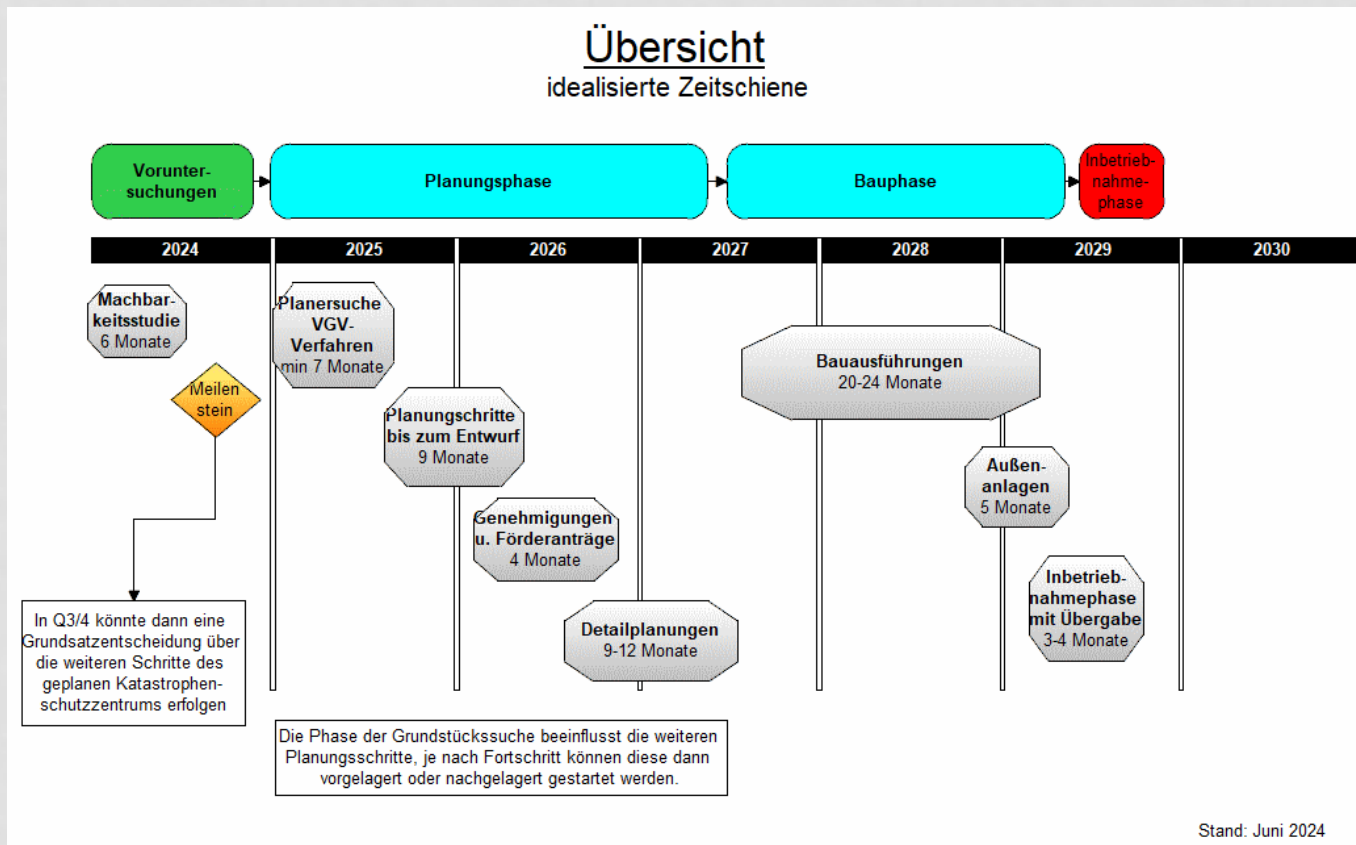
Übersicht
idealisierte Zeitschiene

Voruntersuchungen

Planungsphase

Bauphase

Inbetriebnahmephase

2024 2025 2026 2027 2028 2029 2030

Machbarkeitsstudie
6 Monate

Meilenstein

In Q3/4 könnte dann eine Grundsatzentscheidung über die weiteren Schritte des geplanen Katastrophenschutzzentrums erfolgen

Planersuche VGV-Verfahren
min 7 Monate

Planungsschritte bis zum Entwurf
9 Monate

Genehmigungen u. Förderanträge
4 Monate

Detailplanungen
9-12 Monate

Bauausführungen
20-24 Monate

Außenanlagen
5 Monate

Inbetriebnahmephase mit Übergabe
3-4 Monate

Die Phase der Grundstückssuche beeinflusst die weiteren Planungsschritte, je nach Fortschritt können diese dann vorgelagert oder nachgelagert gestartet werden.

Stand: Juni 2024